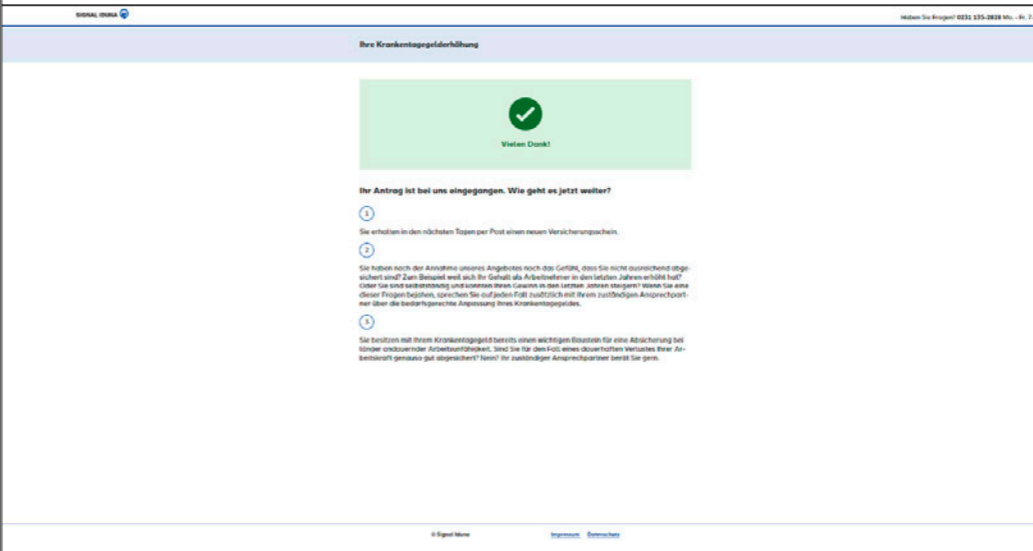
SIGNAL IDUNA

Haben Sie Fragen? 0231 135-2828 Mo. – Fr. 7

Ihre Krankentagegelderhöhung

Vielen Dank!

Ihr Antrag ist bei uns eingegangen. Wie geht es jetzt weiter?

1

Sie erhalten in den nächsten Tagen per Post einen neuen Versicherungsschein.

2

Sie haben nach der Annahme unseres Angebotes noch das Gefühl, dass Sie nicht ausreichend abgesichert sind? Zum Beispiel weil sich Ihr Gehalt als Arbeitnehmer in den letzten Jahren erhöht hat? Oder Sie sind selbstständig und konnten Ihren Gewinn in den letzten Jahren steigern? Wenn Sie eine dieser Fragen bejahen, sprechen Sie auf jeden Fall zusätzlich mit Ihrem zuständigen Ansprechpartner über die bedarfsgerechte Anpassung Ihres Krankentagegeldes.

3

Sie besitzen mit Ihrem Krankentagegeld bereits einen wichtigen Baustein für eine Absicherung bei länger andauernder Arbeitsunfähigkeit. Sind Sie für den Fall eines dauerhaften Verlustes Ihrer Arbeitskraft genauso gut abgesichert? Nein? Ihr zuständiger Ansprechpartner berät Sie gern.

© Signal Iduna

Impressum Datenschutz